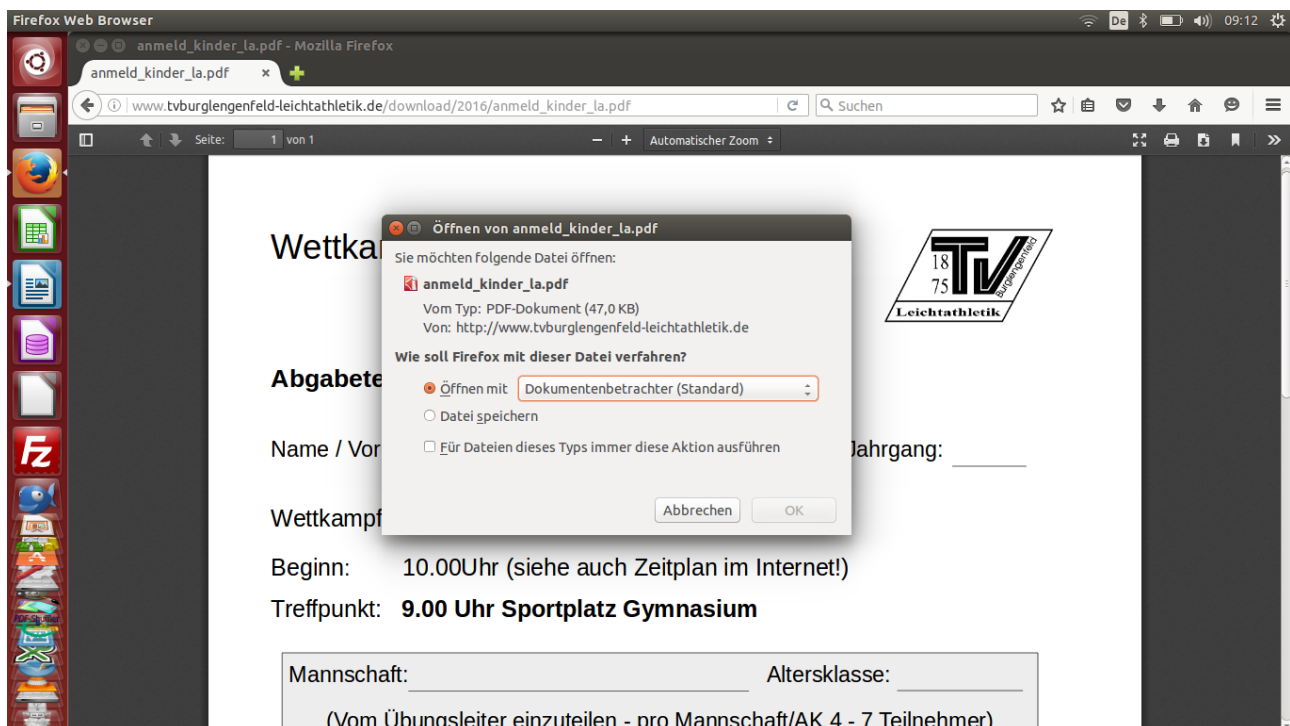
Firefox Web Browser

De 09:12

anmeld_kinder_la.pdf - Mozilla Firefox

anmeld_kinder_la.pdf ×

www.tvburglengenfeld-leichtathletik.de/download/2016/anmeld_kinder_la.pdf

Suchen

Seite: 1 von 1

Automatischer Zoom

Wettkam

18 75 TV Burglengenfeld Leichtathletik

Abgabete

Name / Vor

Jahrgang:

Wettkampf

Beginn: 10.00Uhr (siehe auch Zeitplan im Internet!)

Treffpunkt: **9.00 Uhr Sportplatz Gymnasium**

Mannschaft: Altersklasse:

(Vom Übungsleiter einzuteilen - pro Mannschaft/AK 4 - 7 Teilnehmer)

Öffnen von anmeld_kinder_la.pdf

Sie möchten folgende Datei öffnen:

anmeld_kinder_la.pdf

Vom Typ: PDF-Dokument (47,0 KB)

Von: http://www.tvburglengenfeld-leichtathletik.de

Wie soll Firefox mit dieser Datei verfahren?

Öffnen mit Dokumentenbetrachter (Standard)

Datei speichern

Für Dateien dieses Typs immer diese Aktion ausführen

Abbrechen OK